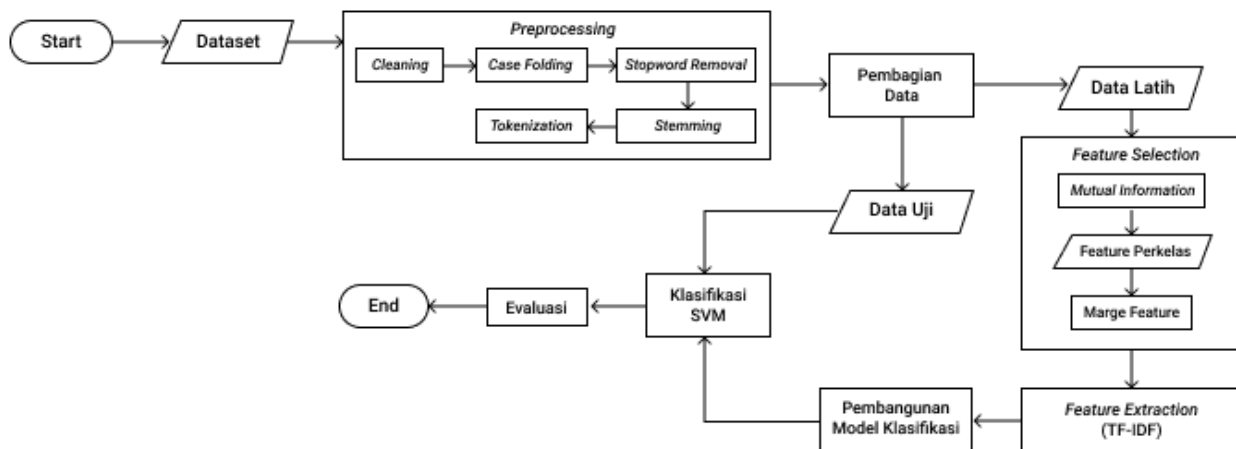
Start

Dataset

Preprocessing

Cleaning

Case Folding

Stopword Removal

Tokenization

Stemming

Pembagian Data

Data Latih

Feature Selection

Mutual Information

Feature Perkelas

Marge Feature

Data Uji

Klasifikasi SVM

Evaluasi

End

Pembangunan Model Klasifikasi

Feature Extraction (TF-IDF)